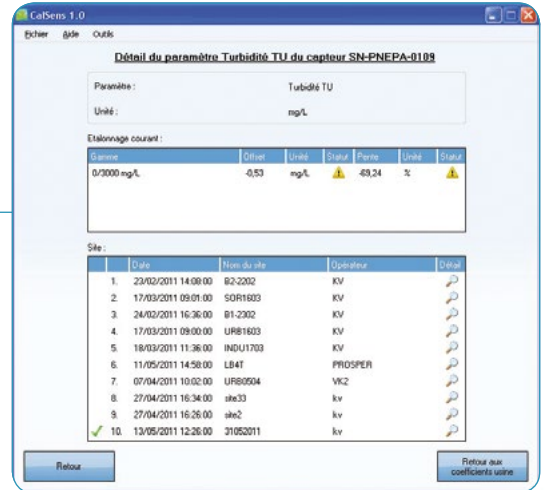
CalSens 1.0

Fichier Aide Outils

Détail du paramètre Turbidité TU du capteur SN-PNEPA-0109

Paramètre : Turbidité TU

Unité : mg/L

Etalonnage courant :

| Gamme | Offset | Unité | Statut | Pente | Unité | Statut |
|---|---|---|---|---|---|---|
| 0/3000 mg/L | -0,53 | mg/L | ⚠ | 69,24 | % | ⚠ |

Site :

| | Date | Nom du site | Opérateur | Détail |
|---|---|---|---|---|
| 1. | 23/02/2011 14:08:00 | B2-2202 | KV | |
| 2. | 17/03/2011 09:01:00 | SOR1603 | KV | |
| 3. | 24/02/2011 16:36:00 | B1-2302 | KV | |
| 4. | 17/03/2011 09:00:00 | URB1603 | KV | |
| 5. | 18/03/2011 11:36:00 | INDU1703 | KV | |
| 6. | 11/05/2011 14:58:00 | LB4T | PROSPER | |
| 7. | 07/04/2011 10:02:00 | URB0504 | VK2 | |
| 8. | 27/04/2011 16:34:00 | site33 | kv | |
| 9. | 27/04/2011 16:26:00 | site2 | kv | |
| ✓ 10. | 13/05/2011 12:26:00 | 31052011 | kv | |

Retour

Retour aux coefficients usine